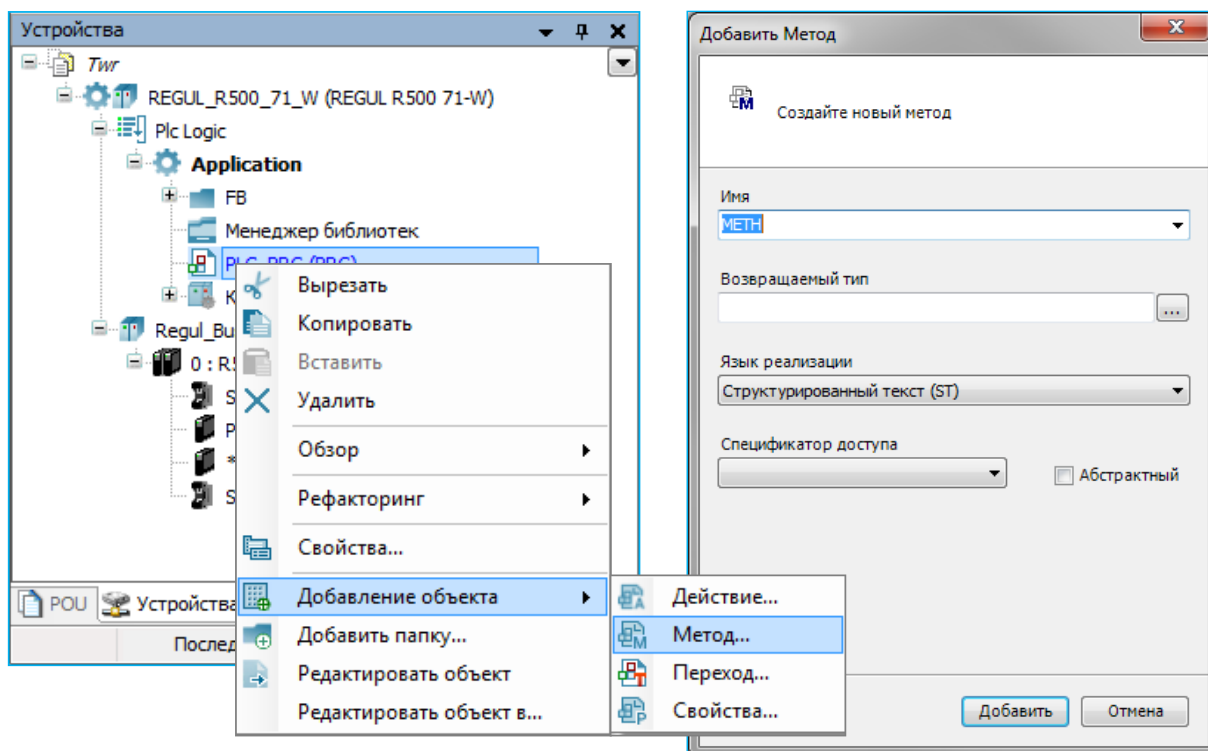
Устройства

Twr
REGUL_R500_71_W (REGUL R500 71-W)
Plc Logic
Application
FB
Менеджер библиотек
PLC_PRG (PRG)
K
Regul_Bu
0 : R5
S
P
*
S

Вырезать
Копировать
Вставить
Удалить
Обзор
Рефакторинг
Свойства...
Добавление объекта
Добавить папку...
Редактировать объект
Редактировать объект в...

Действие...
Метод...
Переход...
Свойства...

POU
Устройства
Послед

Добавить Метод

Создайте новый метод

Имя
METH

Возвращаемый тип
...

Язык реализации
Структурированный текст (ST)

Спецификатор доступа

Абстрактный

Добавить
Отмена